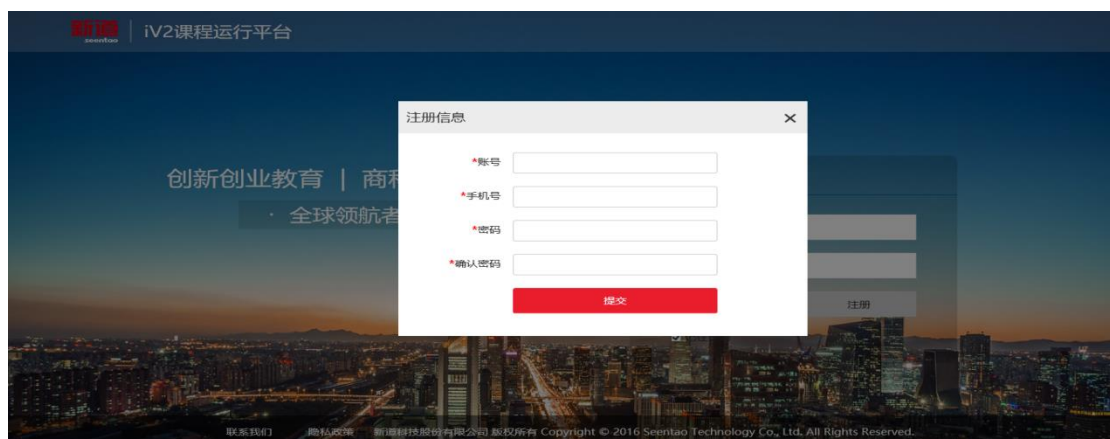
新道 seentao | iV2课程运行平台

创新创业教育 | 商利

· 全球领航者

注册信息 ×

*账号

*手机号

*密码

*确认密码

提交

注册

联系我们 隐私政策 新道科技股份有限公司 版权所有 Copyright © 2016 Seentao Technology Co., Ltd. All Rights Reserved.